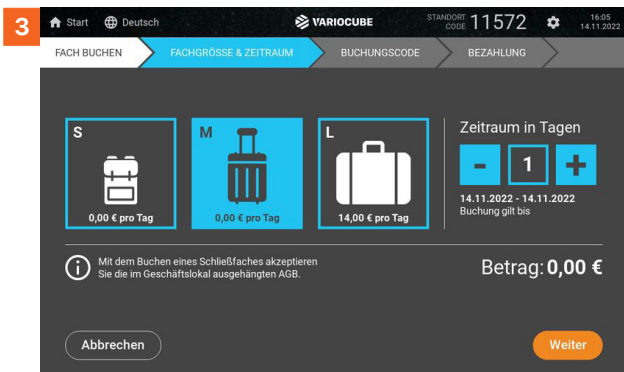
3

Start Deutsch VARIOCUBE STANDORT CODE 11572 16:05 14.11.2022

FACH BUCHEN FACHGRÖSSE & ZEITRAUM BUCHUNGSCODE BEZAHLUNG

S
0,00 € pro Tag

M
0,00 € pro Tag

L
14,00 € pro Tag

Zeitraum in Tagen
-
1
+
14.11.2022 - 14.11.2022
Buchung gilt bis

Mit dem Buchen eines Schließfaches akzeptieren Sie die im Geschäftslokal ausgehängten AGB.

Betrag: 0,00 €

Abbrechen

Weiter